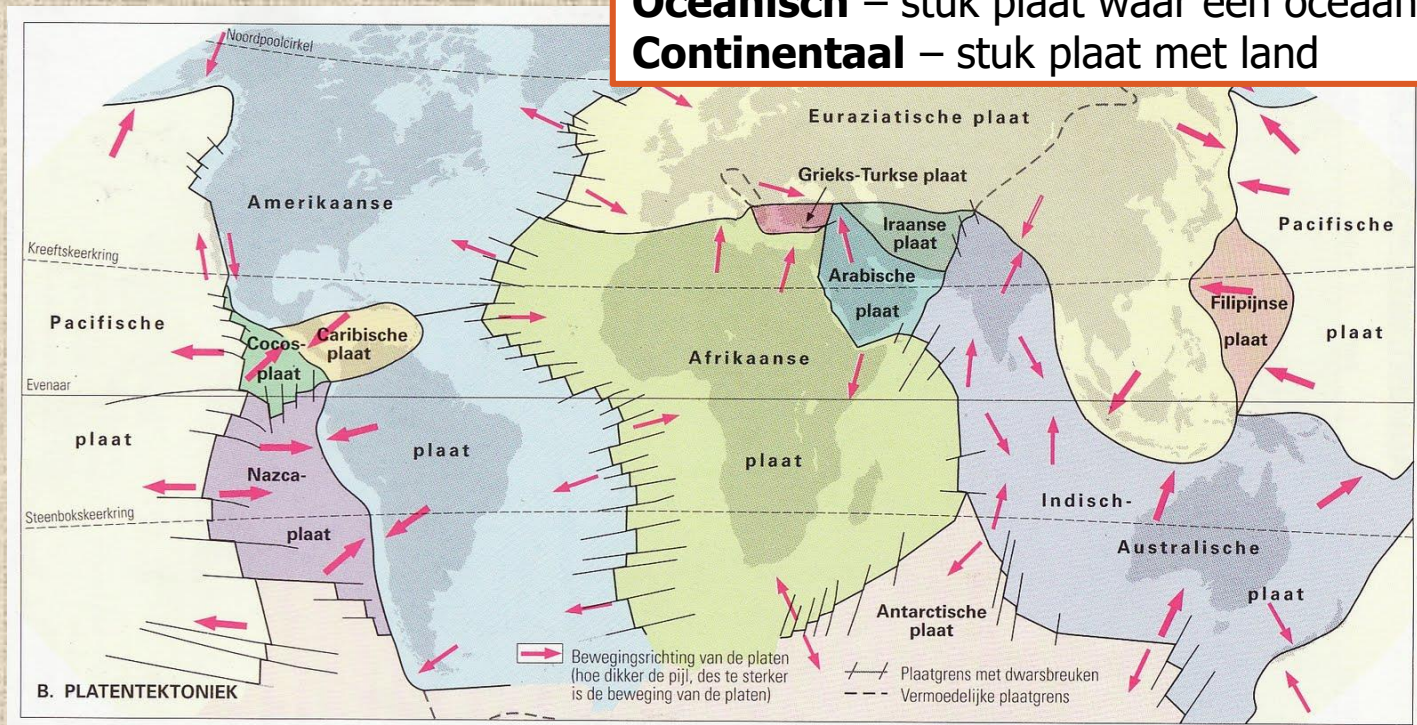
Oceanisch – stuk plaat waar een oceaan
Continentaal – stuk plaat met land

Noordpoolcirkel
Euraziatische plaat
Grieks-Turkse plaat
Amerikaanse
Iraanse plaat
Pacifische
Kreeftskeerkring
Arabische plaat
Filipijnse plaat
Pacifische
Caribische plaat
Cocos-plaat
plaat
Afrikaanse
Evenaar
plaat
plaat
plaat
Nazca-plaat
Steenbokskeerkring
Indisch-Australische plaat
Antarctische plaat
Bewegingsrichting van de platen (hoe dikker de pijl, des te sterker is de beweging van de platen)
Plaatgrens met dwarsbreuken
Vermoedelijke plaatgrens
B. PLATENTEKTONIEK